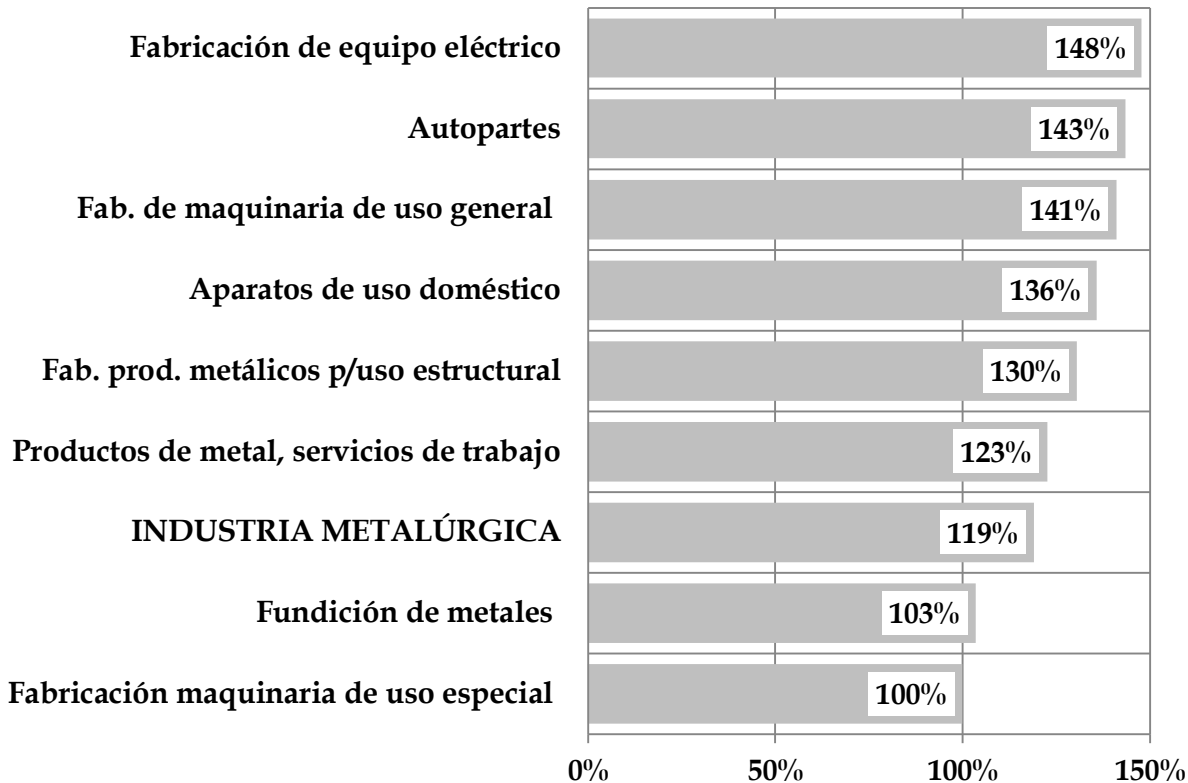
Fabricación de equipo eléctrico 148%
Autopartes 143%
Fab. de maquinaria de uso general 141%
Aparatos de uso doméstico 136%
Fab. prod. metálicos p/uso estructural 130%
Productos de metal, servicios de trabajo 123%
INDUSTRIA METALÚRGICA 119%
Fundición de metales 103%
Fabricación maquinaria de uso especial 100%

0% 50% 100% 150%